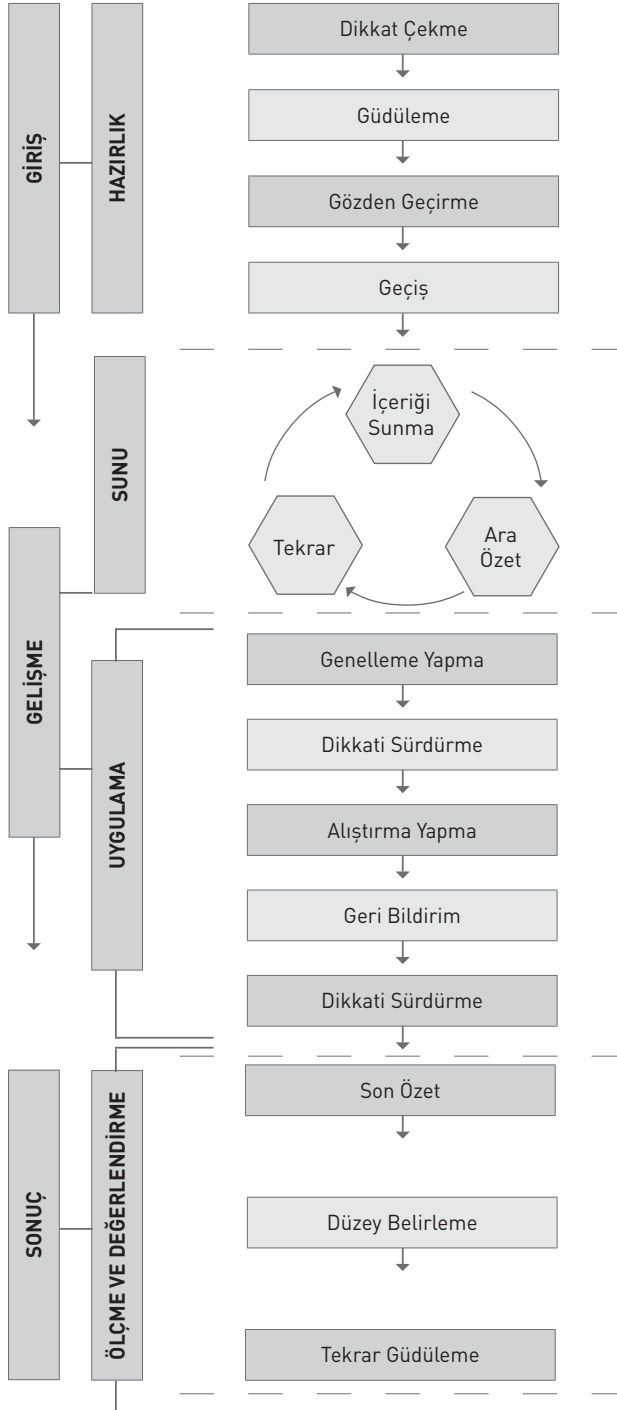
GİRİŞ
HAZIRLIK
Dikkat Çekme
Güdüleme
Gözden Geçirme
Geçiş
SUNU
İçeriği Sunma
Ara Özet
Tekrar
GELİŞME
UYGULAMA
Genelleme Yapma
Dikkati Sürdürme
Alıştırma Yapma
Geri Bildirim
Dikkati Sürdürme
SONUÇ
ÖLÇME VE DEĞERLENDİRME
Son Özet
Düzey Belirleme
Tekrar Güdüleme